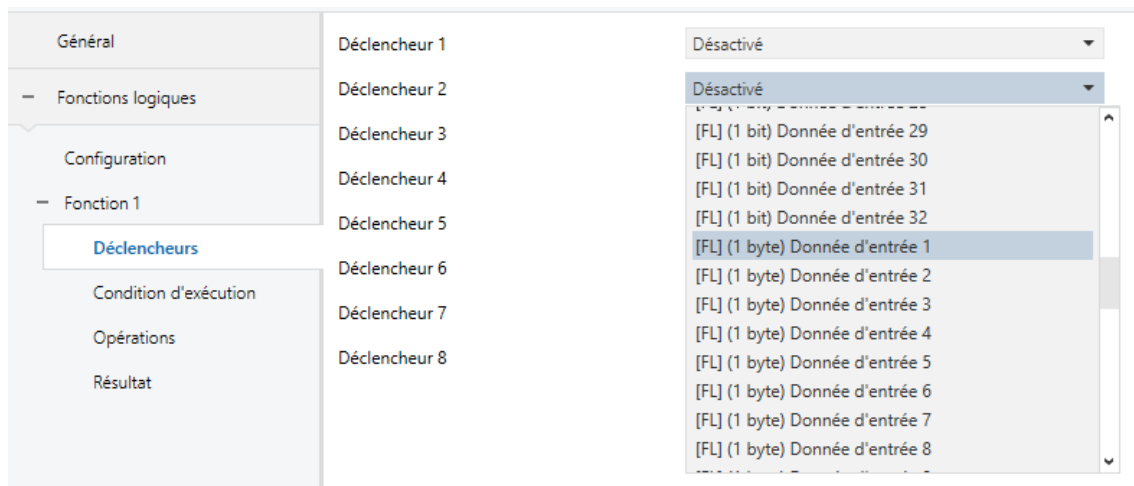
Général

– Fonctions logiques

Configuration

– Fonction 1

Déclencheurs

Condition d'exécution

Opérations

Résultat

Déclencheur 1
Désactivé

Déclencheur 2
Désactivé

Déclencheur 3

Déclencheur 4

Déclencheur 5

Déclencheur 6

Déclencheur 7

Déclencheur 8

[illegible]
[FL] (1 bit) Donnée d'entrée 29
[FL] (1 bit) Donnée d'entrée 30
[FL] (1 bit) Donnée d'entrée 31
[FL] (1 bit) Donnée d'entrée 32
[FL] (1 byte) Donnée d'entrée 1
[FL] (1 byte) Donnée d'entrée 2
[FL] (1 byte) Donnée d'entrée 3
[FL] (1 byte) Donnée d'entrée 4
[FL] (1 byte) Donnée d'entrée 5
[FL] (1 byte) Donnée d'entrée 6
[FL] (1 byte) Donnée d'entrée 7
[FL] (1 byte) Donnée d'entrée 8
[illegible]